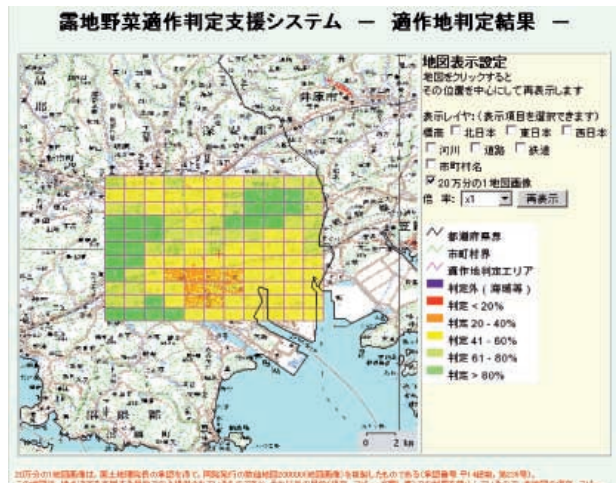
露地野菜適作判定支援システム ー 適作地判定結果 ー

地図表示設定
地図をクリックすると
その位置を中心にして再表示します

表示レイヤ：（表示項目を選択できます）
標高 □ 北日本 □ 東日本 □ 西日本
□ 河川 □ 道路 □ 鉄道
□ 市町村名
☑ 20万分の1地図画像
倍率：x1 再表示

都道府県界
市町村界
適作地判定エリア
判定外（岸壁等）
判定 < 20%
判定 20 - 40%
判定 41 - 60%
判定 61 - 80%
判定 > 80%

井原市

0 2 km

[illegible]
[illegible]